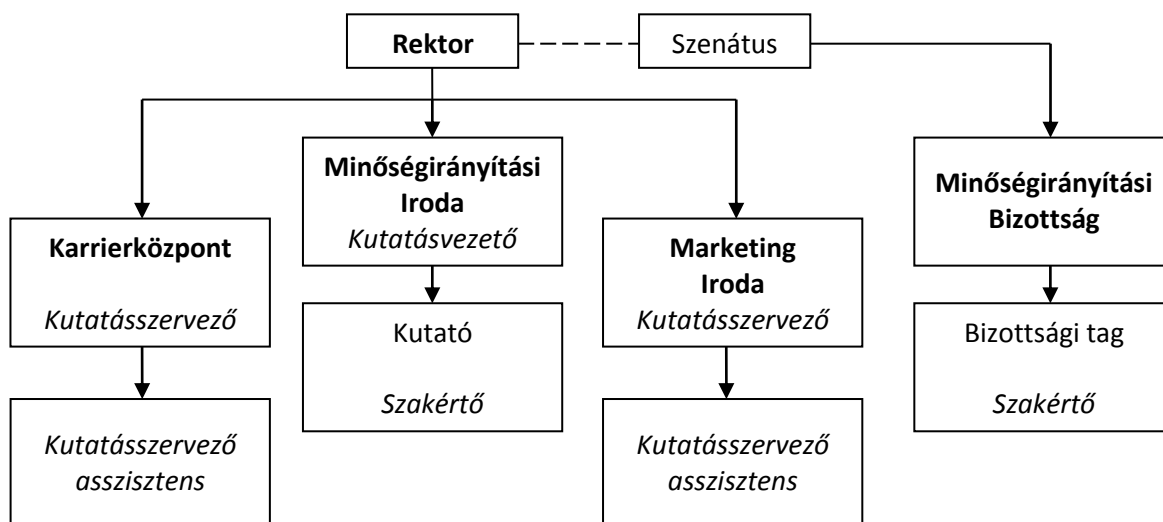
Rektor

Szenátus

Karrierközpont

Kutatásszervező

Kutatásszervező asszisztens

Minőségirányítási Iroda

Kutatásvezető

Kutató

Szakértő

Marketing Iroda

Kutatásszervező

Kutatásszervező asszisztens

Minőségirányítási Bizottság

Bizottsági tag

Szakértő